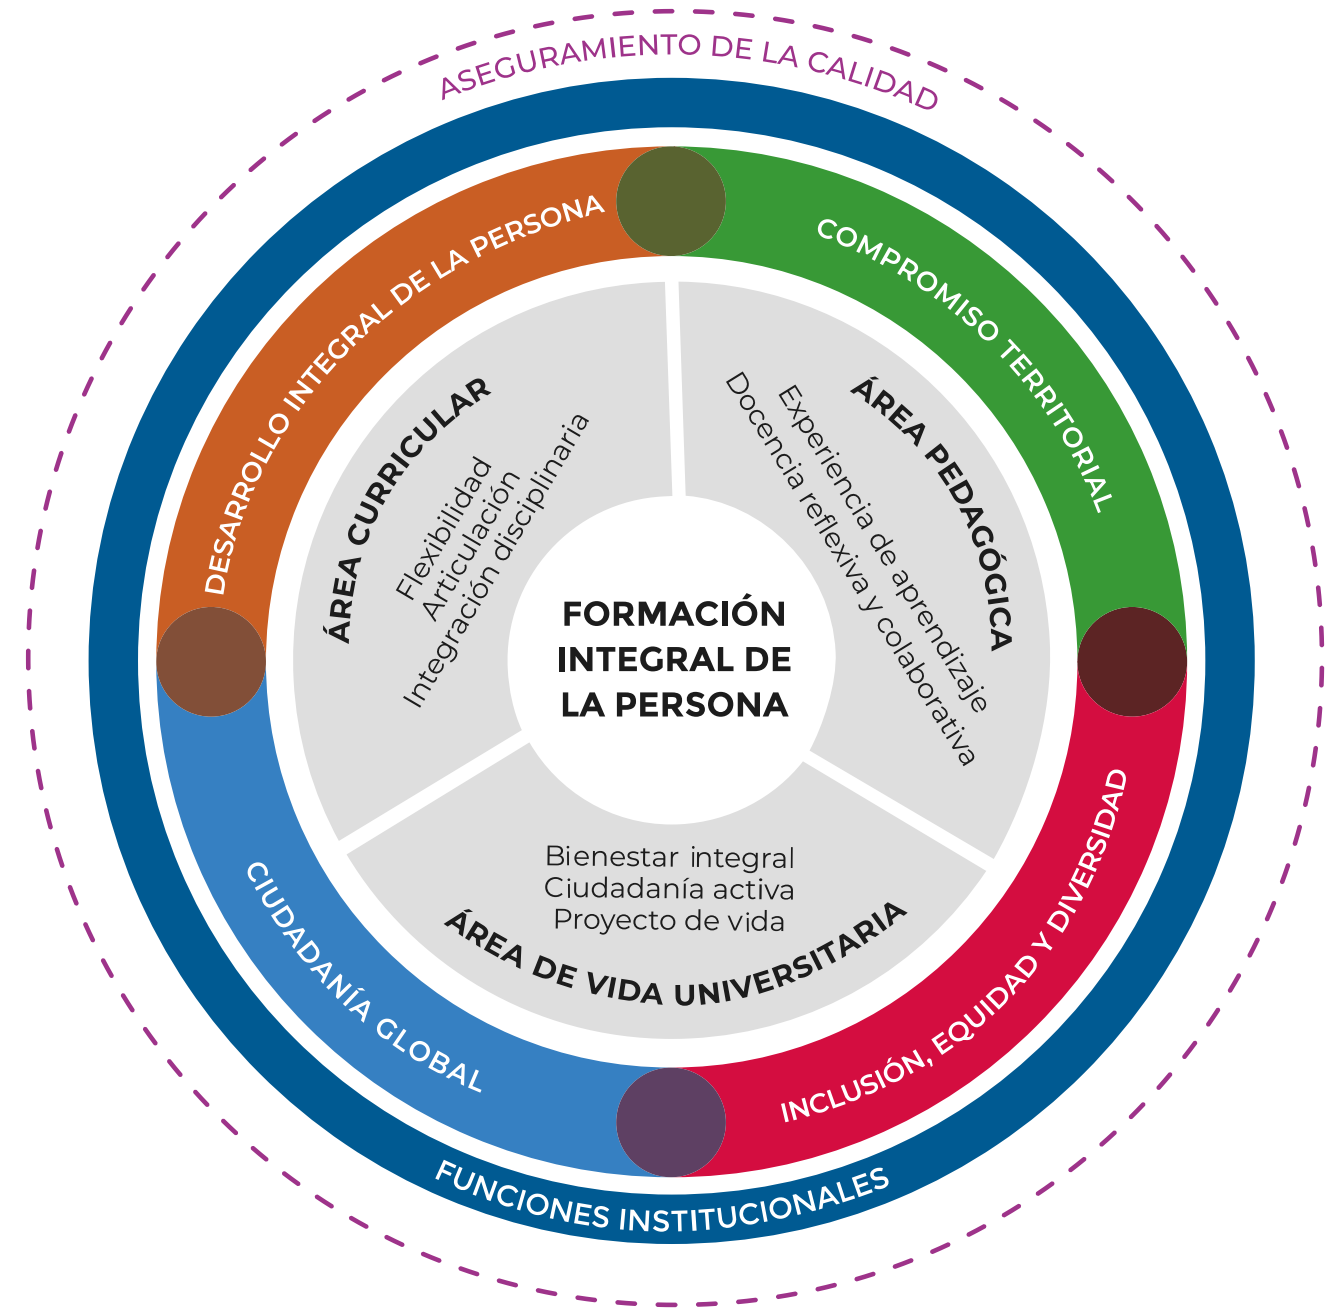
ASEGURAMIENTO DE LA CALIDAD

DESARROLLO INTEGRAL DE LA PERSONA

COMPROMISO TERRITORIAL

INCLUSIÓN, EQUIDAD Y DIVERSIDAD

CIUDADANÍA GLOBAL

FUNCIONES INSTITUCIONALES

ÁREA CURRICULAR
Flexibilidad
Articulación
Integración disciplinaria

ÁREA PEDAGÓGICA
Experiencia de aprendizaje
Docencia reflexiva y colaborativa

Bienestar integral
Ciudadanía activa
Proyecto de vida
ÁREA DE VIDA UNIVERSITARIA

FORMACIÓN INTEGRAL DE LA PERSONA